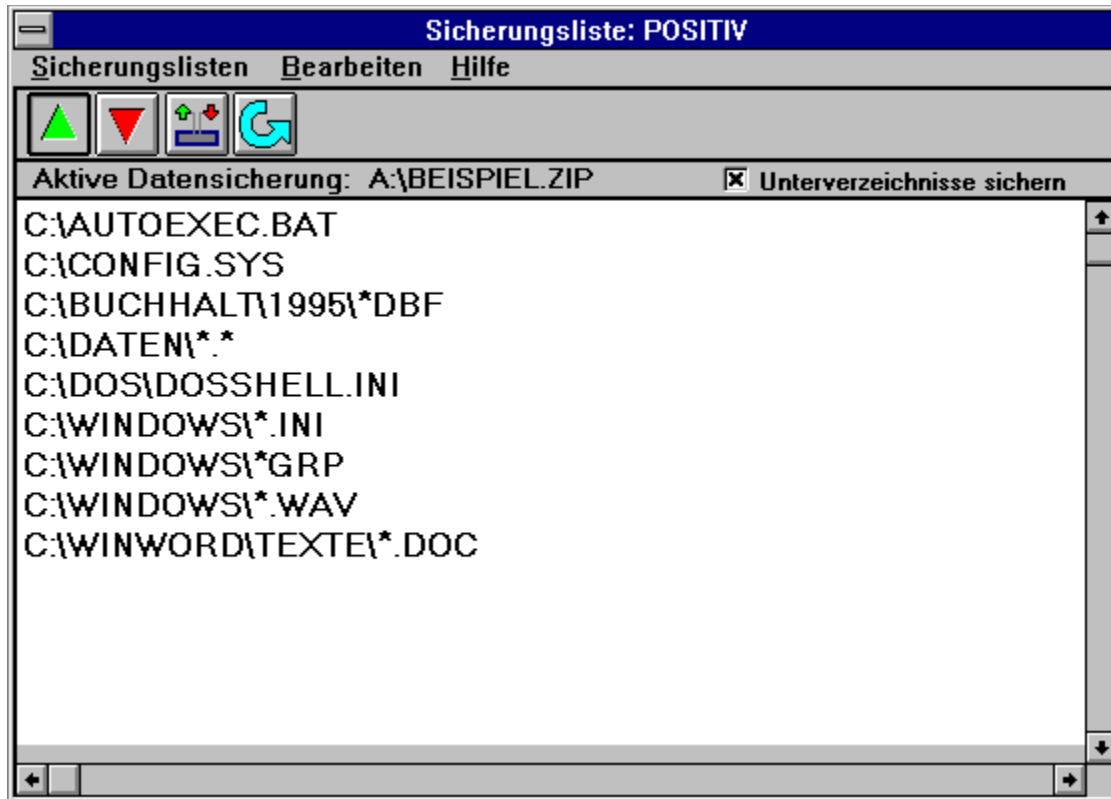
Sicherungsliste: POSITIV

Sicherungslisten Bearbeiten Hilfe

Aktive Datensicherung: A:\BEISPIEL.ZIP

☒ Unterverzeichnisse sichern

C:\AUTOEXEC.BAT
C:\CONFIG.SYS
C:\BUCHHALT\1995\*DBF
C:\DATEN\*.*
C:\DOS\DOSSHELL.INI
C:\WINDOWS\*.INI
C:\WINDOWS\*GRP
C:\WINDOWS\*.WAV
C:\WINWORD\TEXTE\*.DOC